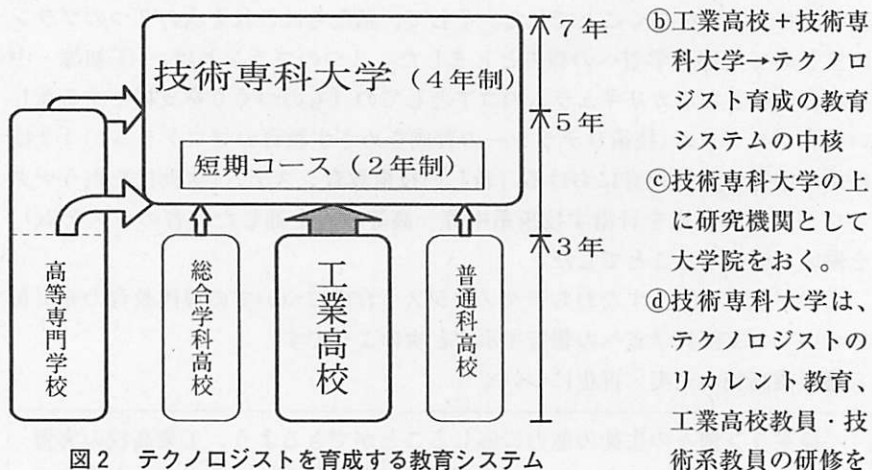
技術専科大学（4年制）

短期コース（2年制）

7年

5年

3年

高等専門学校

総合学科高校

工業高校

普通科高校

図2　テクノロジストを育成する教育システム

ⓑ工業高校＋技術専科大学→テクノロジスト育成の教育システムの中核

ⓒ技術専科大学の上に研究機関として大学院をおく。

ⓓ技術専科大学は、テクノロジストのリカレント教育、工業高校教員・技術系教員の研修を